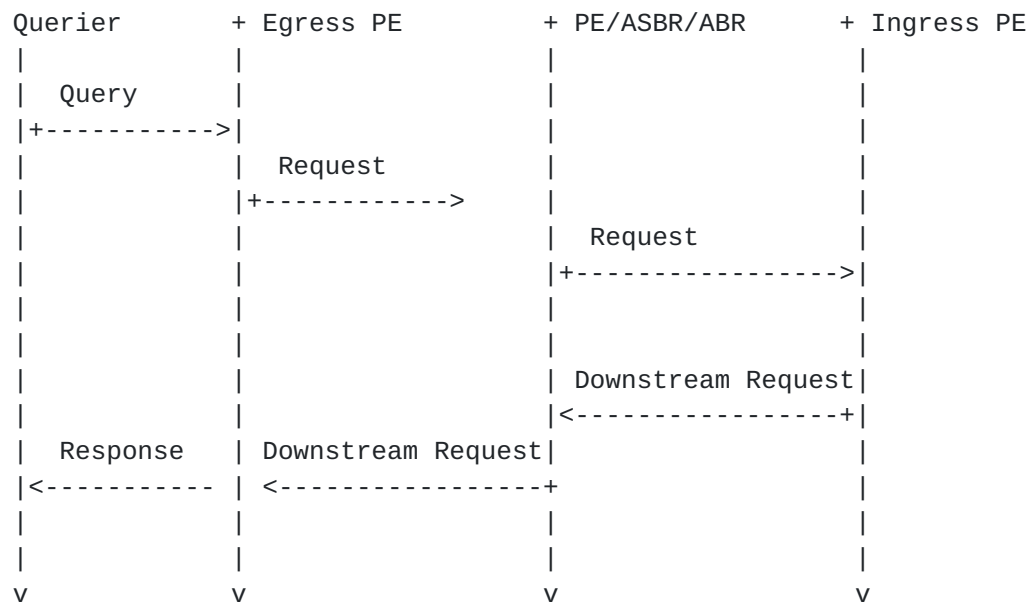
```
Querier         + Egress PE              + PE/ASBR/ABR           + Ingress PE
|               |                        |                       |
|  Query        |                        |                       |
|+------------->|                        |                       |
|               |  Request               |                       |
|               |+------------>          |                       |
|               |                        |  Request              |
|               |                        |+--------------------->|
|               |                        |                       |
|               |                        |                       |
|               |                        | Downstream Request    |
|               |                        |<--------------------+ |
|  Response     | Downstream Request     |                       |
|<-----------   | <--------------------+ |                       |
|               |                        |                       |
|               |                        |                       |
v               v                        v                       v
```